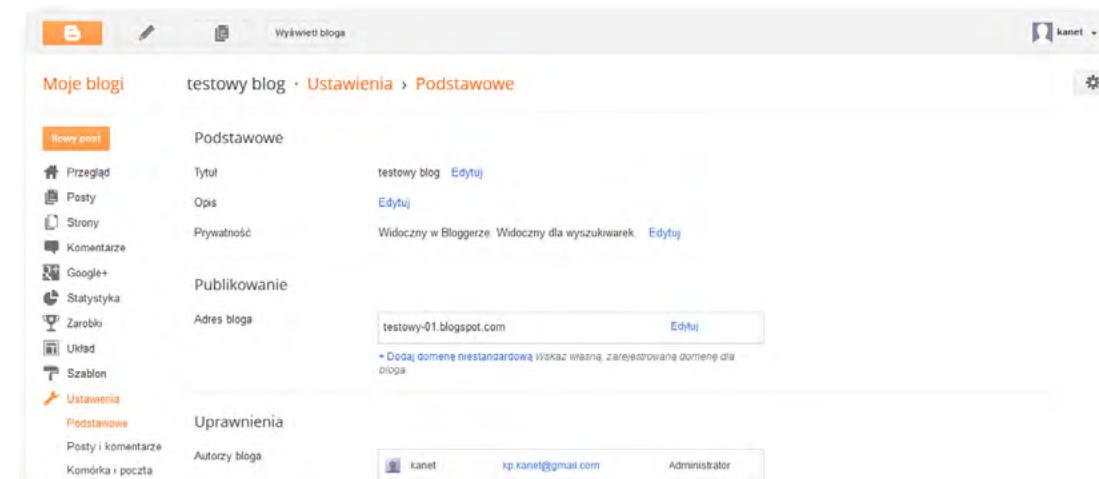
Wyświetl bloga

kanet

Moje blogi

testowy blog · Ustawienia › Podstawowe

Nowy post

Przegląd
Posty
Strony
Komentarze
Google+
Statystyka
Zarobki
Układ
Szablon
Ustawienia
Podstawowe
Posty i komentarze
Komórka i poczta

Podstawowe

Tytuł
testowy blog Edytuj

Opis
Edytuj

Prywatność
Widoczny w Bloggerze. Widoczny dla wyszukiwarek. Edytuj

Publikowanie

Adres bloga
testowy-01.blogspot.com Edytuj

+ Dodaj domenę niestandardową Wskaż własną, zarejestrowaną domenę dla bloga.

Uprawnienia

Autorzy bloga
kanet kp.kanet@gmail.com Administrator